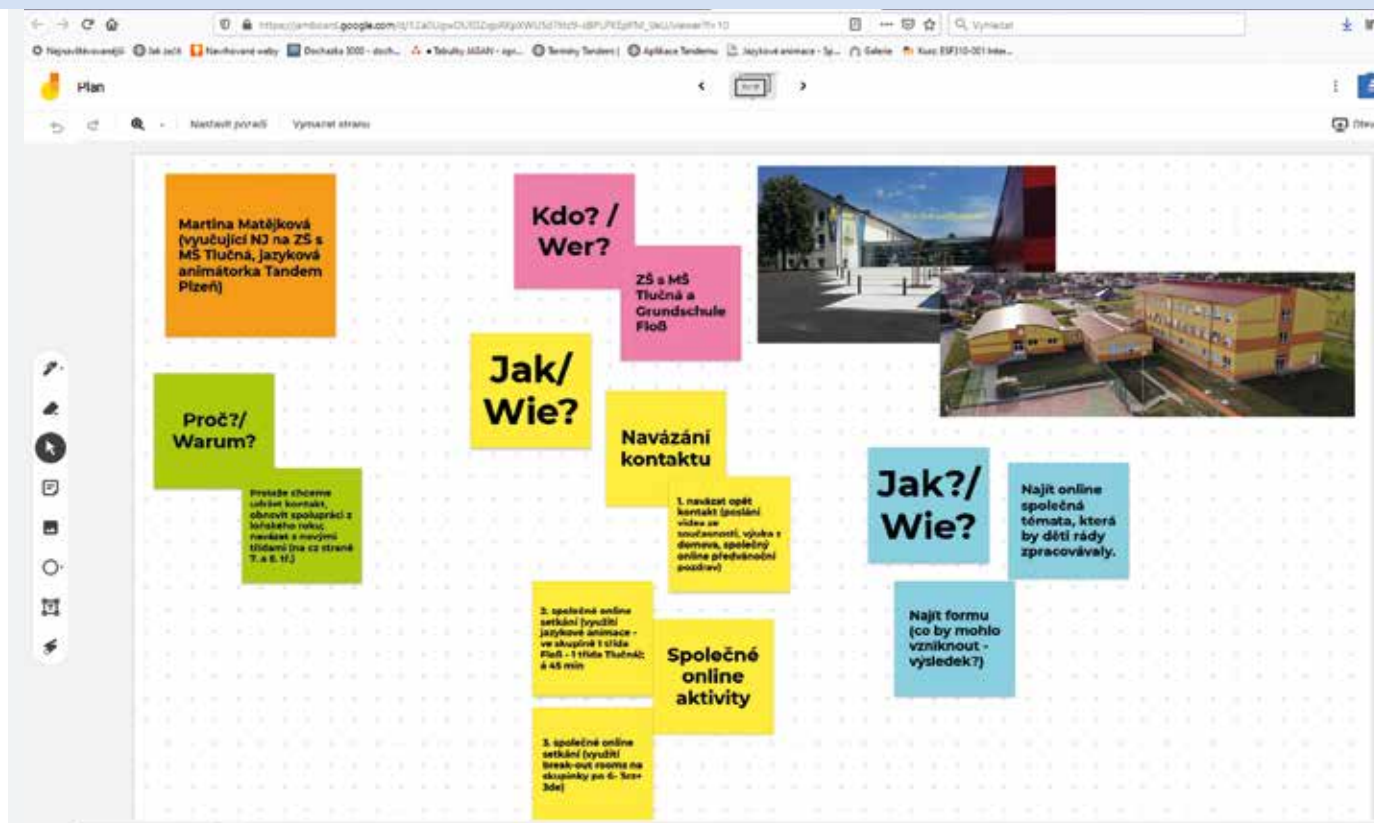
https://jamboard.google.com/d/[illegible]/viewer?f=10

Vyhledat

Nejnavštěvovanější  Jak začít  Navrhované weby  Docházka 3000 - doch...  Tabulky JASAN - spr...  Termíny Tandem |  Aplikace Tandemu  Jazykové animace - Sp...  Galerie  Kurz: ESF310-001 Inter...

Plan

Nastavit pozadí  Vymazat stranu

Martina Matějková (vyučující NJ na ZŠ s MŠ Tlučná, jazyková animátorka Tandem Plzeň)

Kdo? / Wer?

ZŠ s MŠ Tlučná a Grundschule Floß

Jak/ Wie?

Proč?/ Warum?

Protože chceme udržet kontakt, obnovit spolupráci z loňského roku; navázat s novými třídami (na cz straně 7. a 8. tř.)

Navázání kontaktu

1. navázat opět kontakt (poslání videa ze současnosti, výuka z domova, společné online předvánoční pozdravy)

2. společné online setkání (využití jazykové animace - ve skupině 1 třída Floß - 1 třída Tlučná; á 45 min

Společné online aktivity

3. společné online setkání (využití break-out rooms na skupinky po 4- 5cz+ 3de)

Jak?/ Wie?

Najít online společná témata, která by děti rády zpracovávaly.

Najít formu (co by mohlo vzniknout - výsledek?)